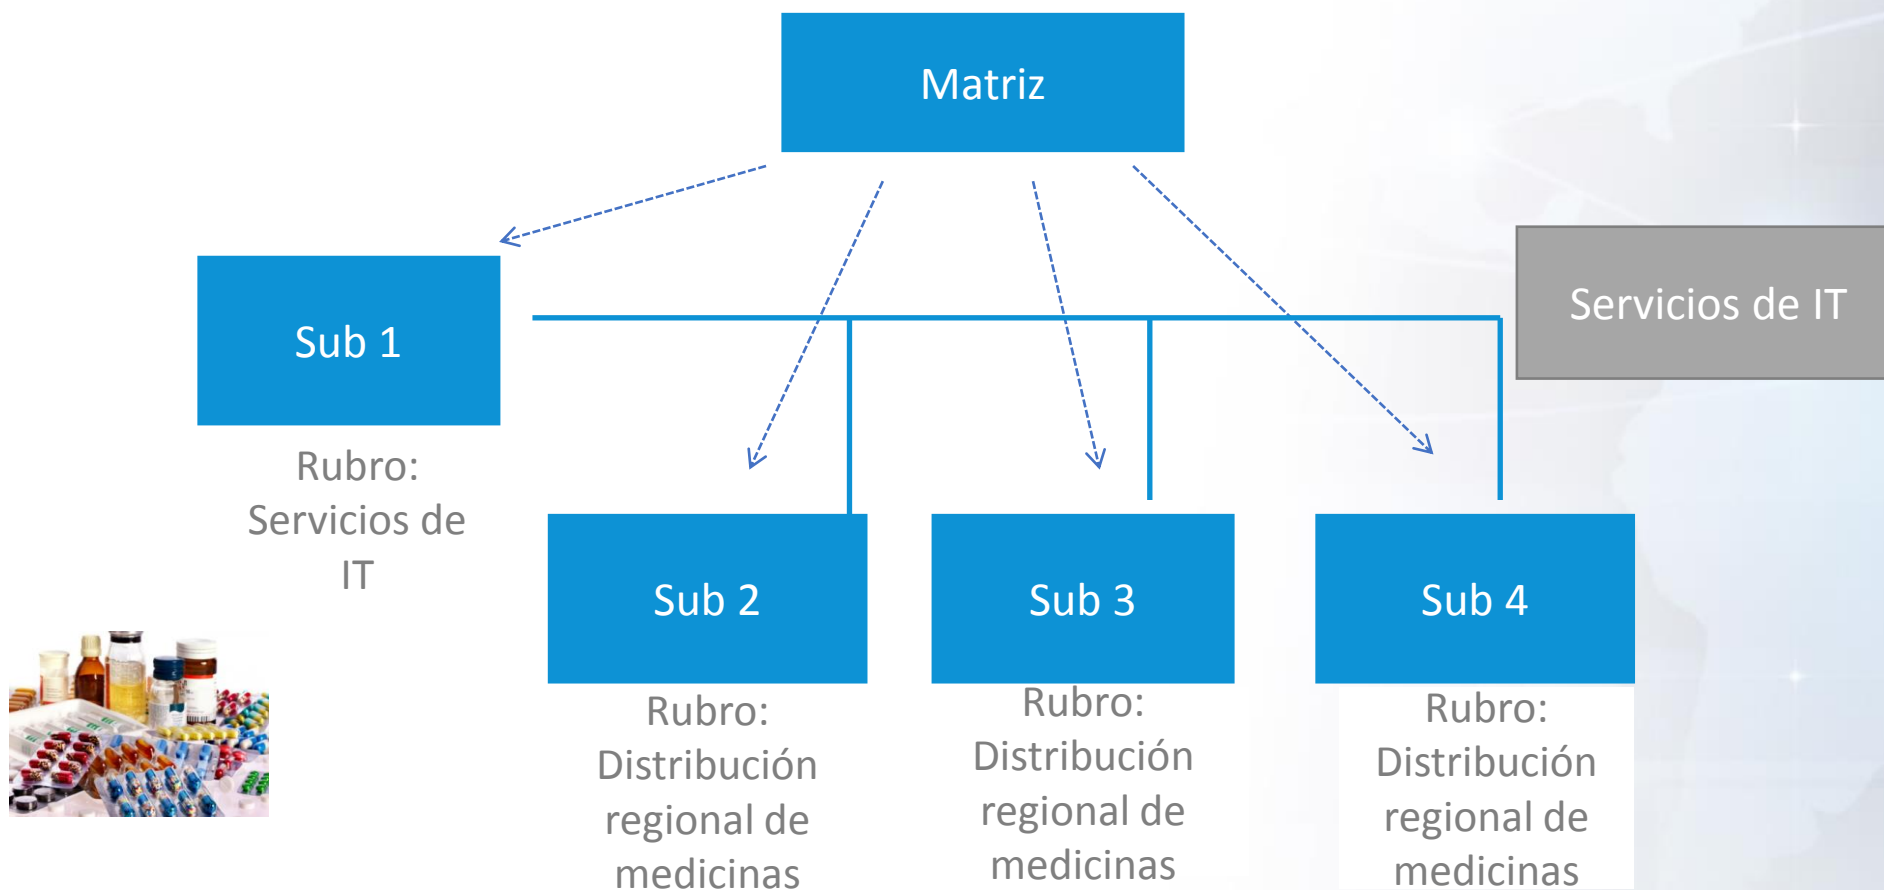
Matriz

Servicios de IT

Sub 1

Rubro: Servicios de IT

Sub 2

Rubro: Distribución regional de medicinas

Sub 3

Rubro: Distribución regional de medicinas

Sub 4

Rubro: Distribución regional de medicinas